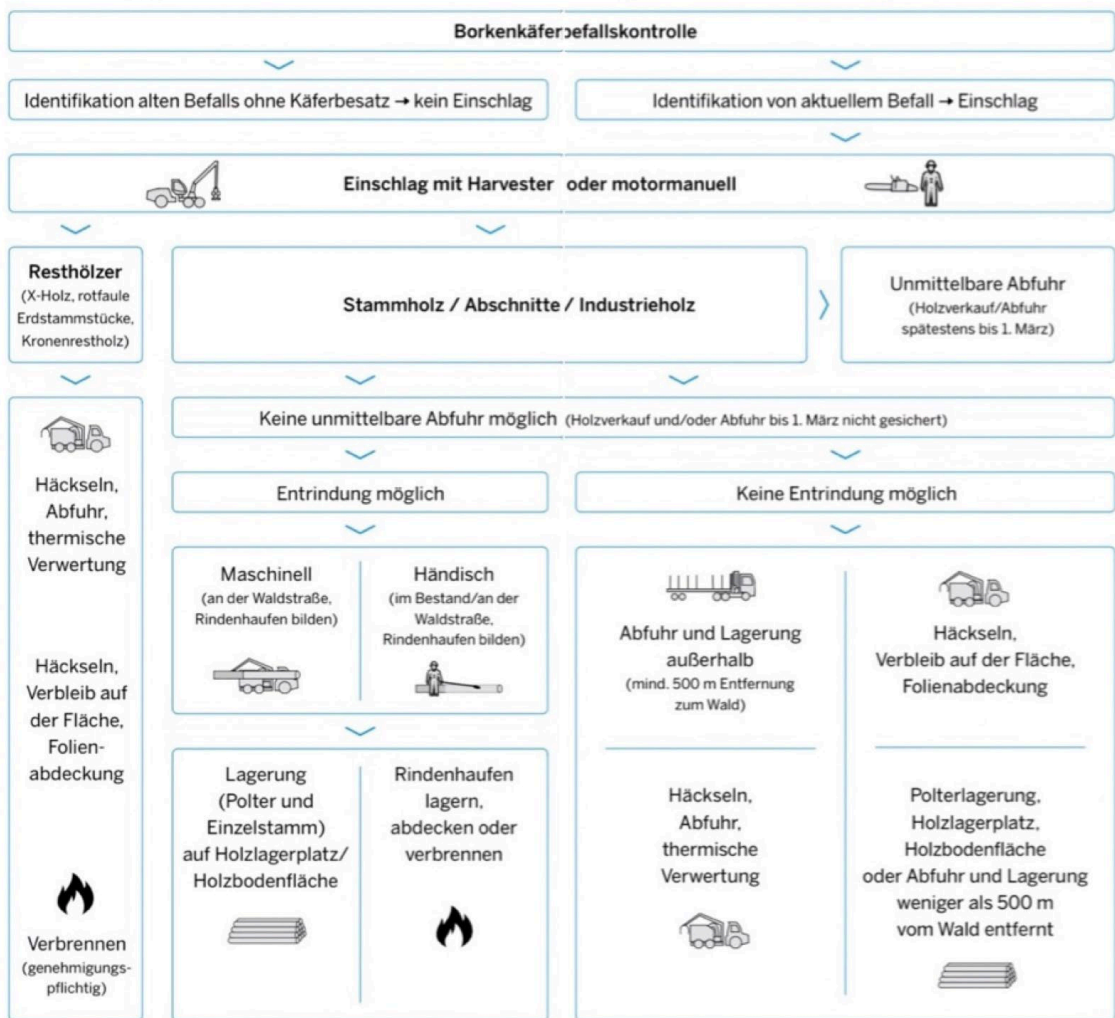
Borkenkäferbefallskontrolle

Identifikation alten Befalls ohne Käferbesatz → kein Einschlag

Identifikation von aktuellem Befall → Einschlag

Einschlag mit Harvester oder motormanuell

Resthölzer (X-Holz, rotfaule Erdstammstücke, Kronenrestholz)

Stammholz / Abschnitte / Industrieholz

Unmittelbare Abfuhr (Holzverkauf/Abfuhr spätestens bis 1. März)

Keine unmittelbare Abfuhr möglich (Holzverkauf und/oder Abfuhr bis 1. März nicht gesichert)

Häckseln, Abfuhr, thermische Verwertung

Häckseln, Verbleib auf der Fläche, Folienabdeckung

Verbrennen (genehmigungspflichtig)

Entrindung möglich

Keine Entrindung möglich

Maschinell (an der Waldstraße, Rindenhaufen bilden)

Händisch (im Bestand/an der Waldstraße, Rindenhaufen bilden)

Lagerung (Polter und Einzelstamm) auf Holzlagerplatz/ Holzbodenfläche

Rindenhaufen lagern, abdecken oder verbrennen

Abfuhr und Lagerung außerhalb (mind. 500 m Entfernung zum Wald)

Häckseln, Verbleib auf der Fläche, Folienabdeckung

Häckseln, Abfuhr, thermische Verwertung

Polterlagerung, Holzlagerplatz, Holzbodenfläche oder Abfuhr und Lagerung weniger als 500 m vom Wald entfernt